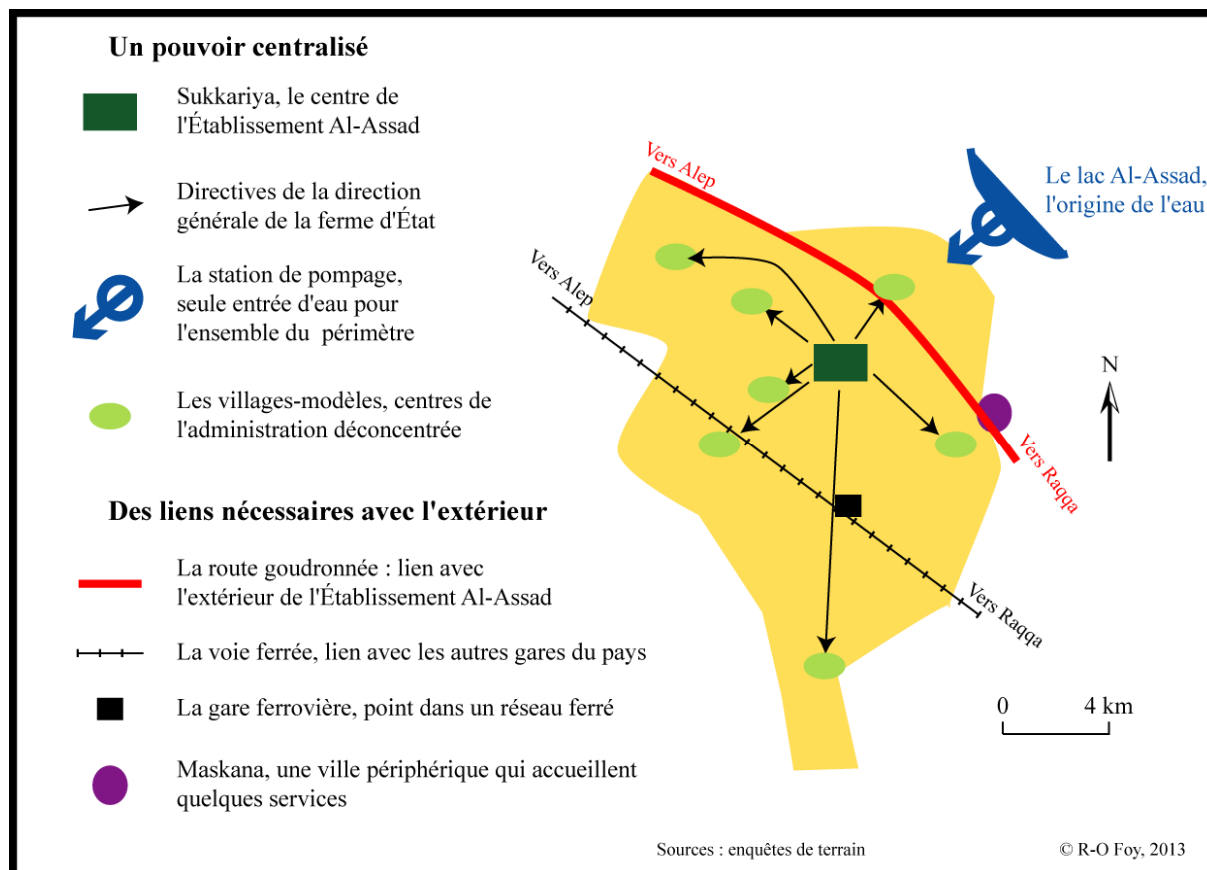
Un pouvoir centralisé

Sukkariya, le centre de l'Établissement Al-Assad

Directives de la direction générale de la ferme d'État

La station de pompage, seule entrée d'eau pour l'ensemble du périmètre

Les villages-modèles, centres de l'administration déconcentrée

Des liens nécessaires avec l'extérieur

La route goudronnée : lien avec l'extérieur de l'Établissement Al-Assad

La voie ferrée, lien avec les autres gares du pays

La gare ferrovière, point dans un réseau ferré

Maskana, une ville périphérique qui accueillent quelques services

Vers Alep

Vers Alep

Le lac Al-Assad, l'origine de l'eau

N

Vers Raqqa

Vers Raqqa

0 4 km

Sources : enquêtes de terrain

© R-O Foy, 2013